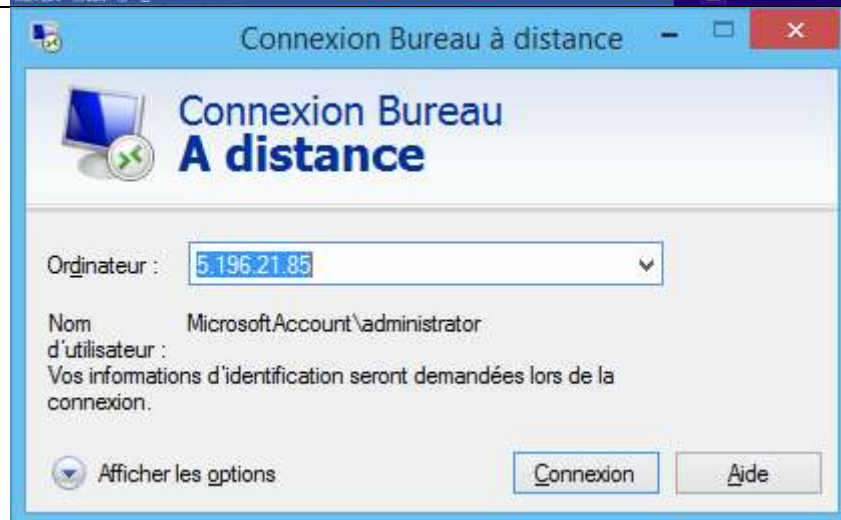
Connexion Bureau à distance

Connexion Bureau
A distance

Ordinateur : 5.196.21.85

Nom d'utilisateur : MicrosoftAccount\administrator

Vos informations d'identification seront demandées lors de la connexion.

Afficher les options

Connexion

Aide